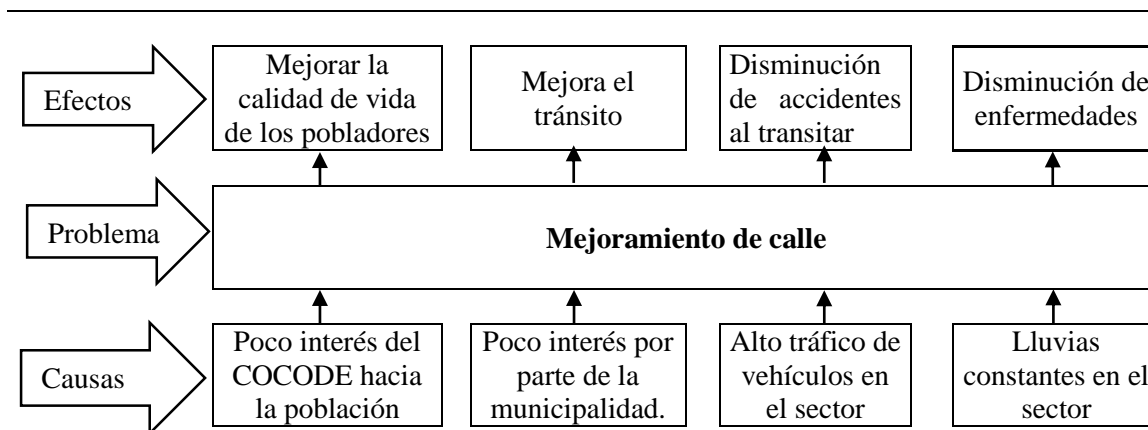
Efectos

Mejorar la calidad de vida de los pobladores

Mejora el tránsito

Disminución de accidentes al transitar

Disminución de enfermedades

Problema

Mejoramiento de calle

Causas

Poco interés del COCODE hacia la población

Poco interés por parte de la municipalidad.

Alto tráfico de vehículos en el sector

Lluvias constantes en el sector